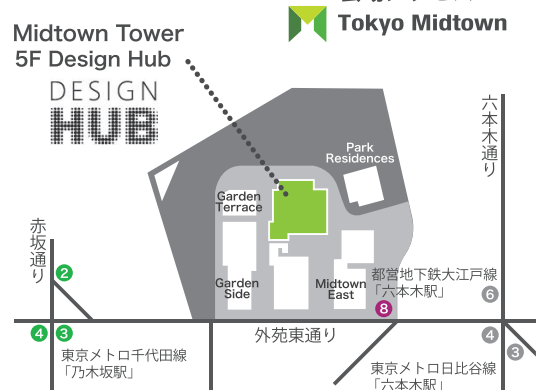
Tokyo Midtown

Midtown Tower
5F Design Hub

DESIGN
HUB

六本木通り

Park Residences

Garden Terrace

赤坂通り

2

Garden Side

Midtown East

都営地下鉄大江戸線
「六本木駅」

6

8

4

3

外苑東通り

4

3

東京メトロ千代田線
「乃木坂駅」

東京メトロ日比谷線
「六本木駅」